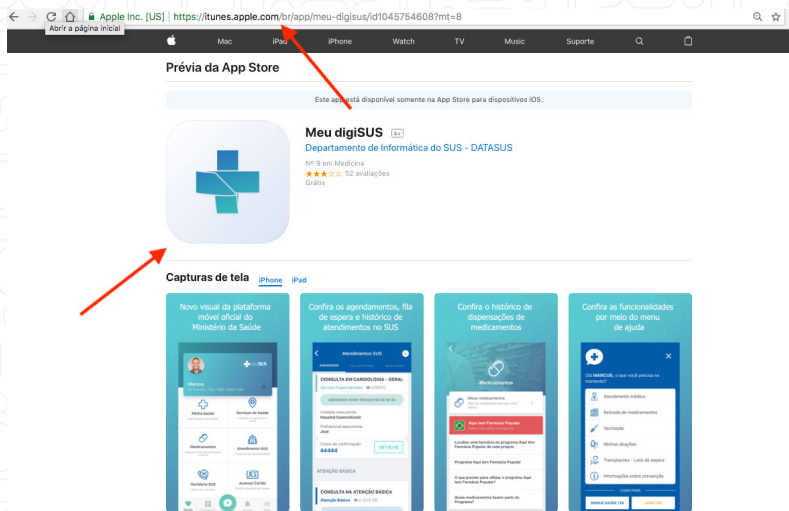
Abrir a página inicial
Apple Inc. [US] | https://itunes.apple.com/br/app/meu-digisus/id1045754608?mt=8

Mac iPad iPhone Watch TV Music Suporte

Prévia da App Store

Este app está disponível somente na App Store para dispositivos iOS.

Meu digiSUS 4+
Departamento de Informática do SUS - DATASUS
Nº 9 em Medicina
52 avaliações
Grátis

Capturas de tela iPhone iPad

Novo visual da plataforma móvel oficial do Ministério da Saúde

Confira os agendamentos, fila de espera e histórico de atendimentos no SUS

Confira o histórico de dispensações de medicamentos

Confira as funcionalidades por meio do menu de ajuda

Atendimentos SUS
CONSULTA EM CARDIOLOGIA - GERAL
Unidade executante
Hospital Especializado
Chave de confirmação
44444
DETALHE
ATENÇÃO BÁSICA
CONSULTA NA ATENÇÃO BÁSICA

Medicamentos
Meus medicamentos
Aqui tem Farmácia Popular
Programa Aqui tem Farmácia Popular

Olá MARCUS, o que você precisa no momento?
Atendimento médico
Retirada de medicamentos
Vacinação
Minhas doações
Transplantes - Lista de espera
Informações sobre prevenção

Marcus
Minha Saúde
Serviços de Saúde
Medicamentos
Atendimento SUS
Ouvidoria SUS
Acessar Cartão